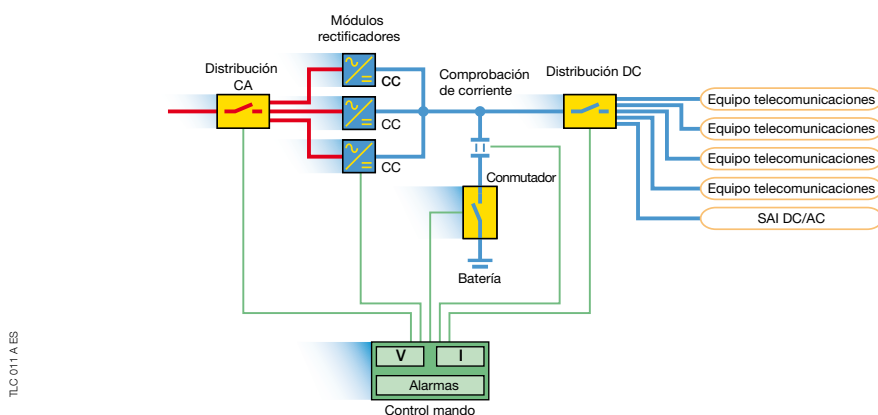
Módulos rectificadores

Distribución CA

CC

CC

CC

Comprobación de corriente

Distribución DC

Equipo telecomunicaciones

Equipo telecomunicaciones

Equipo telecomunicaciones

Equipo telecomunicaciones

SAI DC/AC

Conmutador

Batería

V

I

Alarmas

Control mando

TLC 011 A ES